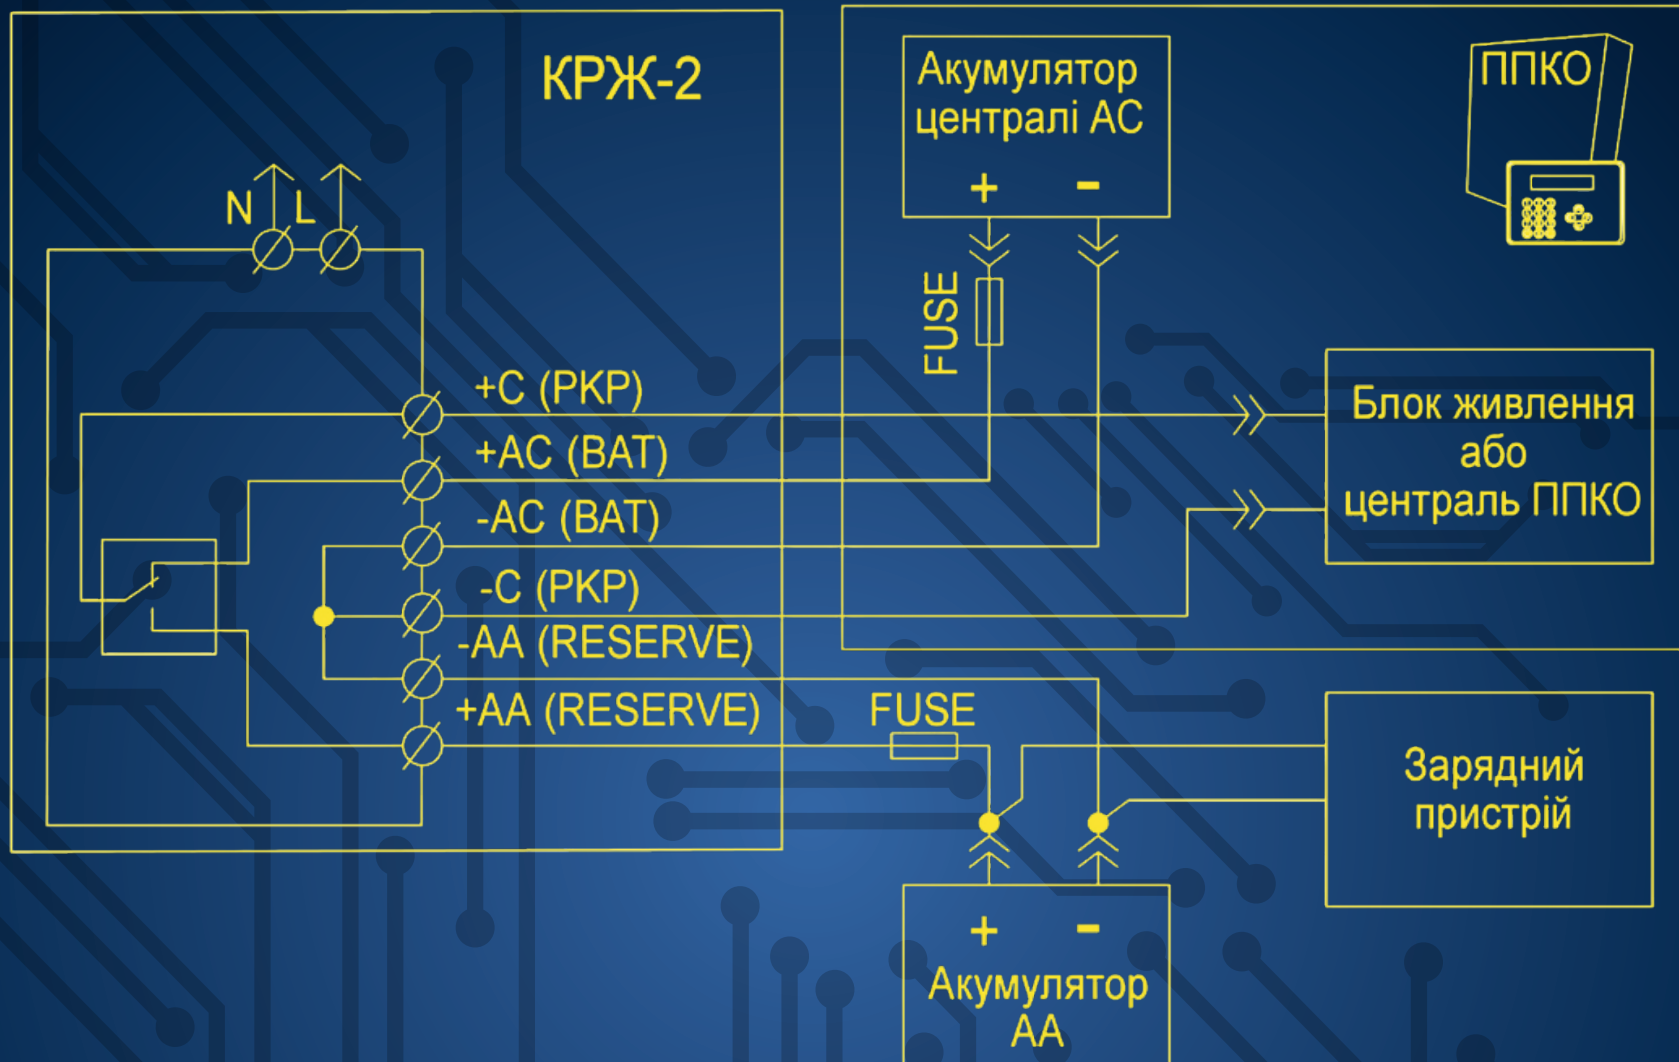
КРЖ-2

N L

Акумулятор централі АС

+ −

ППКО

FUSE

+С (РКР)

+АС (ВАТ)

-АС (ВАТ)

-С (РКР)

-АА (RESERVE)

+АА (RESERVE)

Блок живлення або централь ППКО

FUSE

Зарядний пристрій

+ −

Акумулятор АА